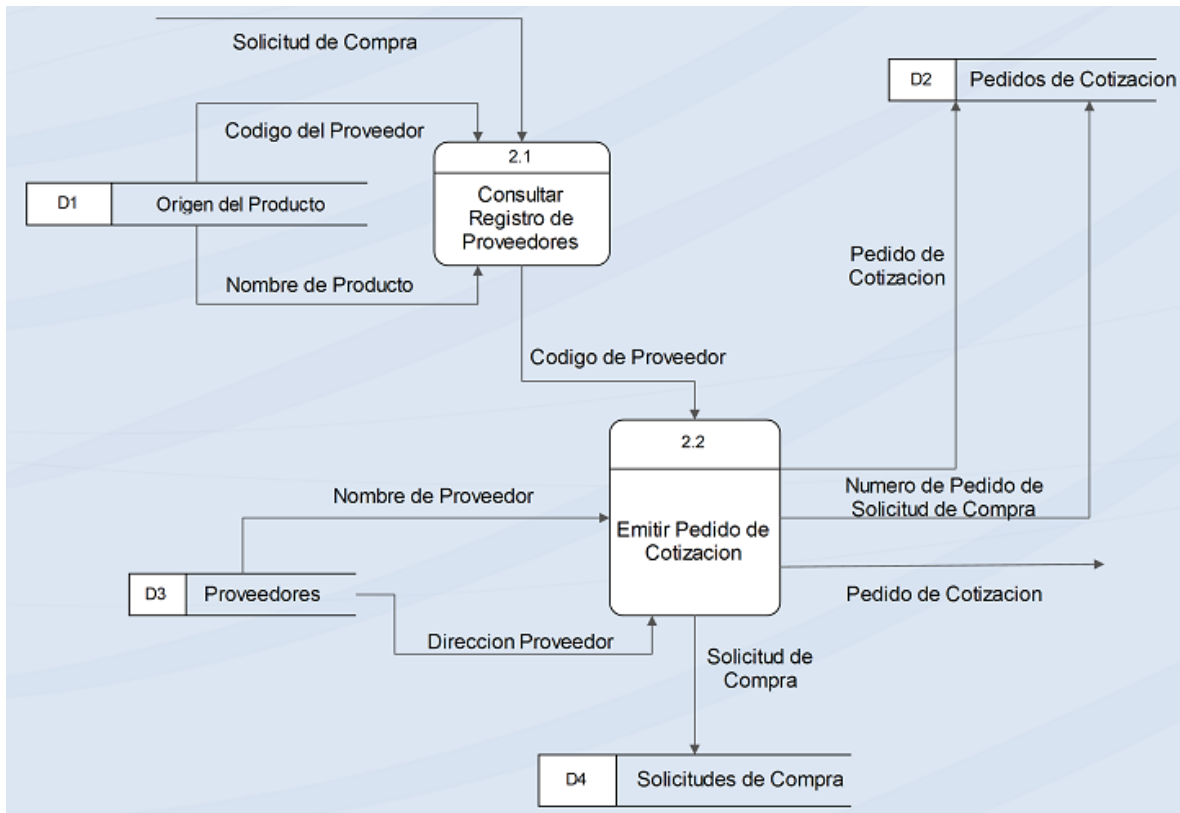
Solicitud de Compra

D2 Pedidos de Cotizacion

Codigo del Proveedor

2.1

Consultar Registro de Proveedores

D1 Origen del Producto

Pedido de Cotizacion

Nombre de Producto

Codigo de Proveedor

2.2

Nombre de Proveedor

Numero de Pedido de Solicitud de Compra

Emitir Pedido de Cotizacion

D3 Proveedores

Pedido de Cotizacion

Direccion Proveedor

Solicitud de Compra

D4 Solicitudes de Compra